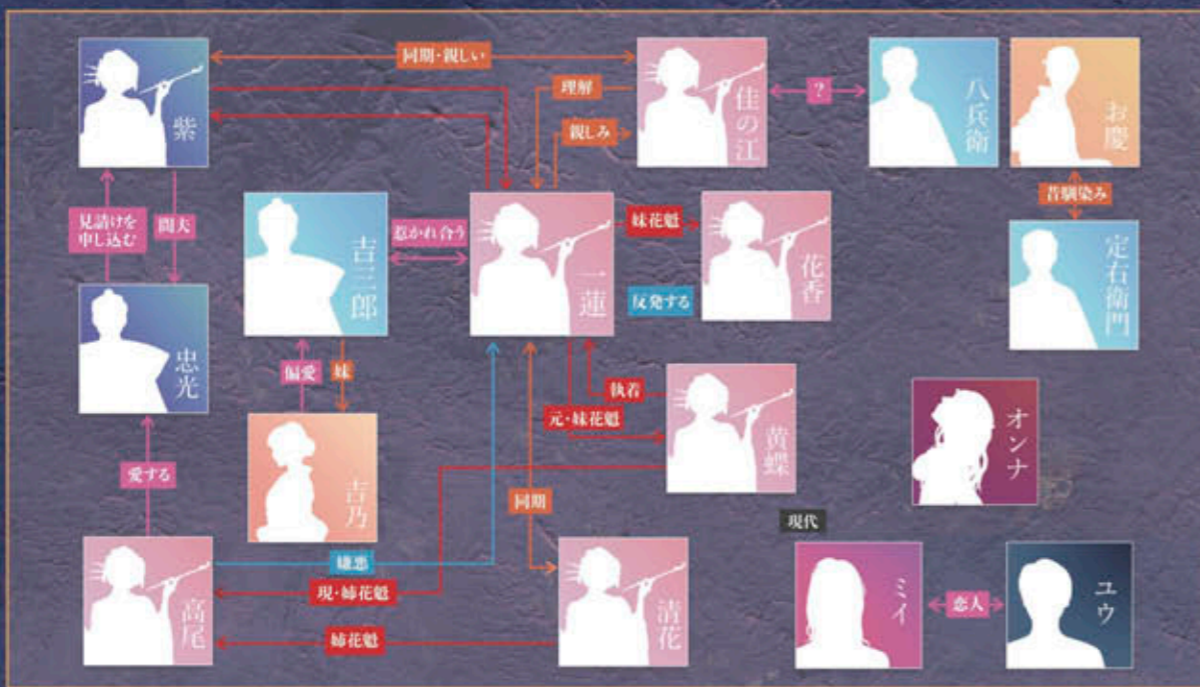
紫

同期・親しい

佳の江

理解

親しみ

?

八兵衛

お慶

昔馴染み

定右衛門

見請けを申し込む

間夫

吉三郎

惹かれ合う

一蓮

妹花魁

花香

反発する

忠光

偏愛

妹

執着

黄蝶

元・妹花魁

オンナ

吉乃

愛する

同期

現代

嫌悪

高尾

現・姉花魁

清花

ミイ

恋人

ユウ

姉花魁